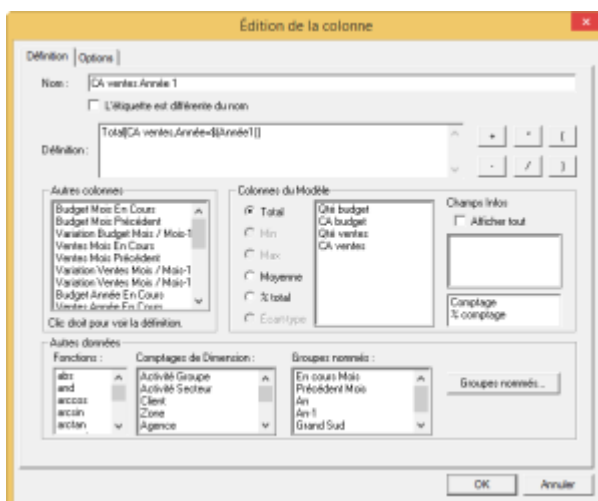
Édition de la colonne

Définition | Options

Nom : CA ventes Année 1

L'étiquette est différente du nom

Définition : Total([CA ventes,Année=$(Année1)])

+ * (
- / )

Autres colonnes
Budget Mois En Cours
Budget Mois Précédent
Variation Budget Mois / Mois-1
Ventes Mois En Cours
Ventes Mois Précédent
Variation Ventes Mois / Mois-1
Variation Ventes Mois / Mois-1
Budget Année En Cours
Ventes Année En Cours
Clic droit pour voir la définition.

Colonnes du Modèle
Total
Min
Max
Moyenne
% total
Ecartype
Qté budget
CA budget
Qté ventes
CA ventes

Champs Infos
Afficher tout
Comptage
% comptage

Autres données
Fonctions :
abs
and
arccos
arcsin
arctan

Comptages de Dimension :
Activité Groupe
Activité Secteur
Client
Zone
Agence

Groupes nommés :
En cours Mois
Précédent Mois
An
An-1
Grand Sud

Groupes nommés...

OK Annuler